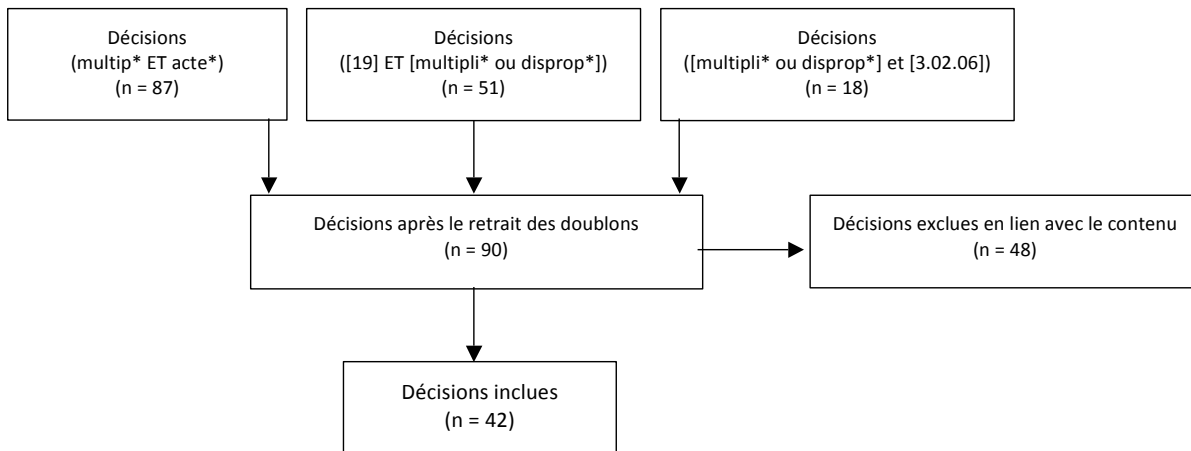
Décisions
(multip* ET acte*)
(n = 87)

Décisions
([19] ET [multipli* ou disprop*])
(n = 51)

Décisions
([multipli* ou disprop*] et [3.02.06])
(n = 18)

Décisions après le retrait des doublons
(n = 90)

Décisions exclues en lien avec le contenu
(n = 48)

Décisions inclues
(n = 42)